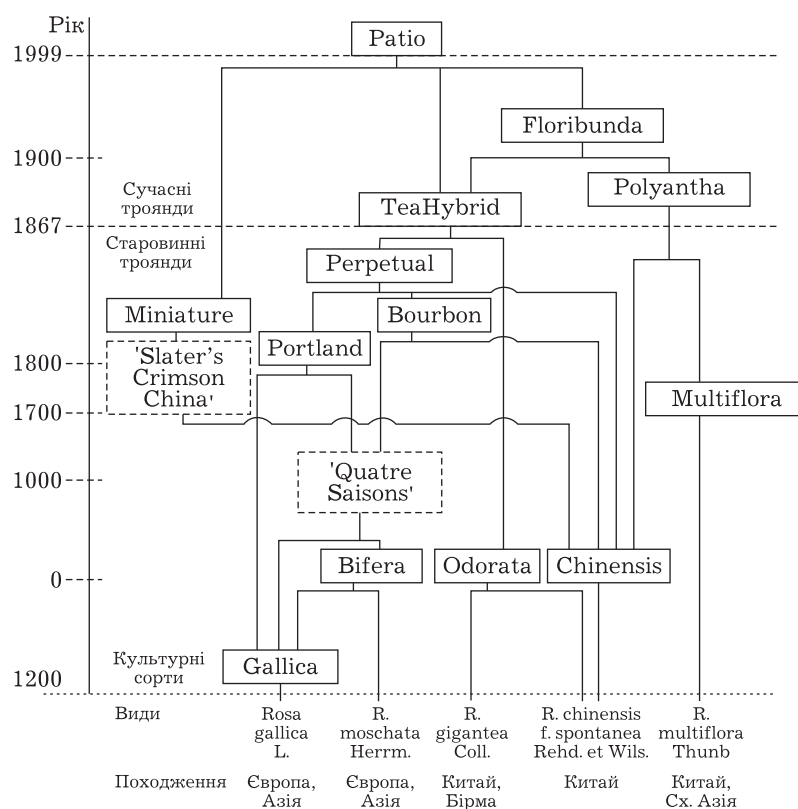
Рік

1999

1900

1867

1800

1700

1000

0

1200

Patio

Floribunda

Сучасні троянди

Polyantha

TeaHybrid

Старовинні троянди

Perpetual

Miniature

Bourbon

Portland

'Slater's Crimson China'

Multiflora

'Quatre Saisons'

Bifera

Odorata

Chinensis

Культурні сорти

Gallica

Види

Rosa gallica L.

R. moschata Herrm.

R. gigantea Coll.

R. chinensis f. spontanea Rehd. et Wils.

R. multiflora Thunb

Походження

Європа, Азія

Європа, Азія

Китай, Бірма

Китай

Китай, Сх. Азія